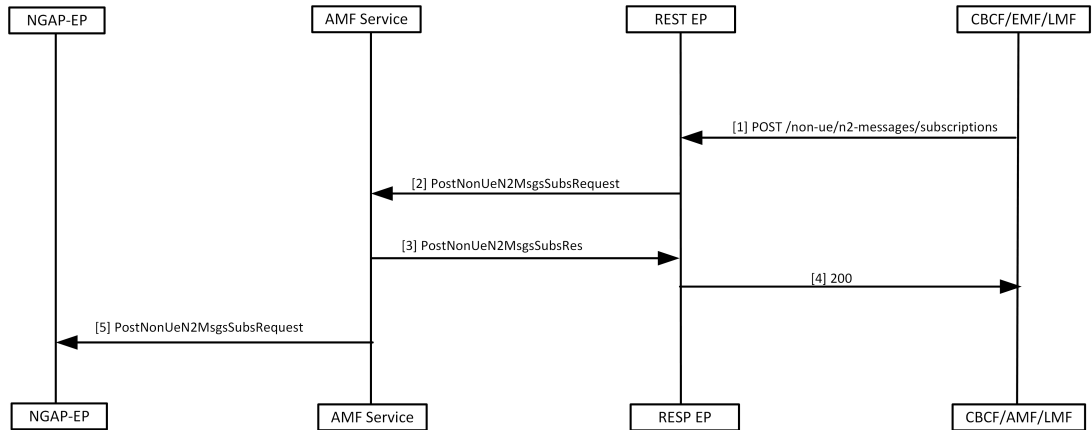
NGAP-EP

AMF Service

REST EP

CBCF/EMF/LMF

[1] POST /non-ue/n2-messages/subscriptions

[2] PostNonUeN2MsgsSubsRequest

[3] PostNonUeN2MsgsSubsRes

[4] 200

[5] PostNonUeN2MsgsSubsRequest

NGAP-EP

AMF Service

RESP EP

CBCF/AMF/LMF